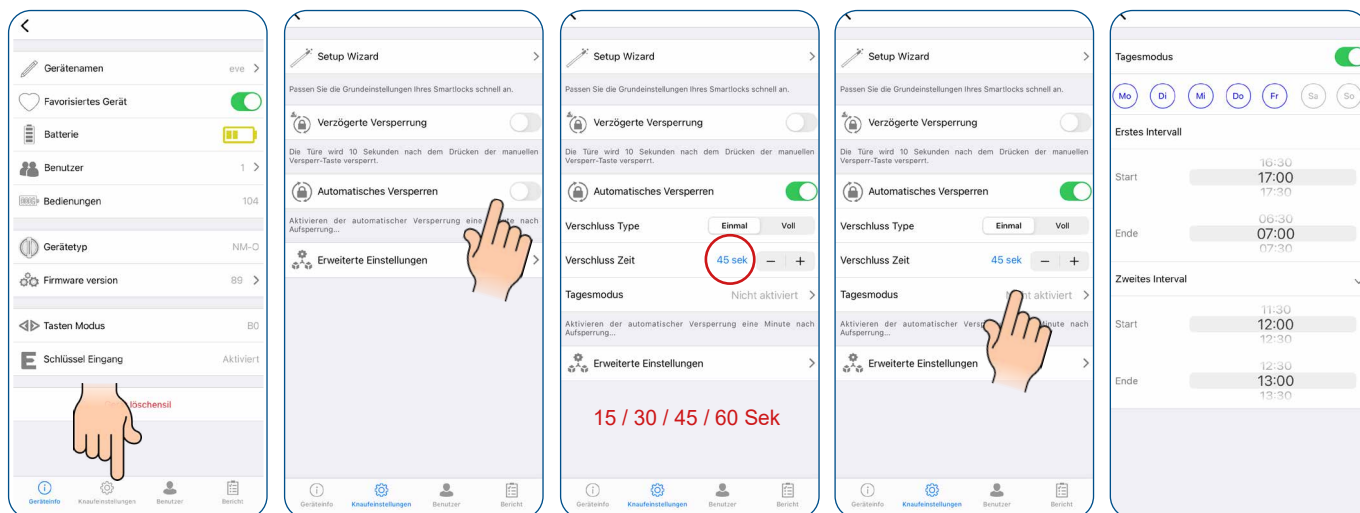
Gerätenamen eve
Favorisiertes Gerät
Batterie
Benutzer 1
Bedienungen 104
Gerätetyp NM-O
Firmware version 89
Tasten Modus B0
Schlüssel Eingang Aktiviert
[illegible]löschensil
Geräteinfo Knaufeinstellungen Benutzer Bericht

Setup Wizard
Passen Sie die Grundeinstellungen Ihres Smartlocks schnell an.
Verzögerte Versperrung
Die Türe wird 10 Sekunden nach dem Drücken der manuellen Versperr-Taste versperrt.
Automatisches Versperren
Aktivieren der automatischer Versperrung eine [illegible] nach Aufsperrung...
Erweiterte Einstellungen
Geräteinfo Knaufeinstellungen Benutzer Bericht

Setup Wizard
Passen Sie die Grundeinstellungen Ihres Smartlocks schnell an.
Verzögerte Versperrung
Die Türe wird 10 Sekunden nach dem Drücken der manuellen Versperr-Taste versperrt.
Automatisches Versperren
Verschluss Type Einmal Voll
Verschluss Zeit 45 sek − +
Tagesmodus Nicht aktiviert
Aktivieren der automatischer Versperrung eine Minute nach Aufsperrung...
Erweiterte Einstellungen
15 / 30 / 45 / 60 Sek
Geräteinfo Knaufeinstellungen Benutzer Bericht

Setup Wizard
Passen Sie die Grundeinstellungen Ihres Smartlocks schnell an.
Verzögerte Versperrung
Die Türe wird 10 Sekunden nach dem Drücken der manuellen Versperr-Taste versperrt.
Automatisches Versperren
Verschluss Type Einmal Voll
Verschluss Zeit 45 sek − +
Tagesmodus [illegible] aktiviert
Aktivieren der automatischer Versp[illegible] Minute nach Aufsperrung...
Erweiterte Einstellungen
Geräteinfo Knaufeinstellungen Benutzer Bericht

Tagesmodus
Mo Di Mi Do Fr Sa So
Erstes Intervall
Start 16:30 17:00 17:30
Ende 06:30 07:00 07:30
Zweites Interval
Start 11:30 12:00 12:30
Ende 12:30 13:00 13:30